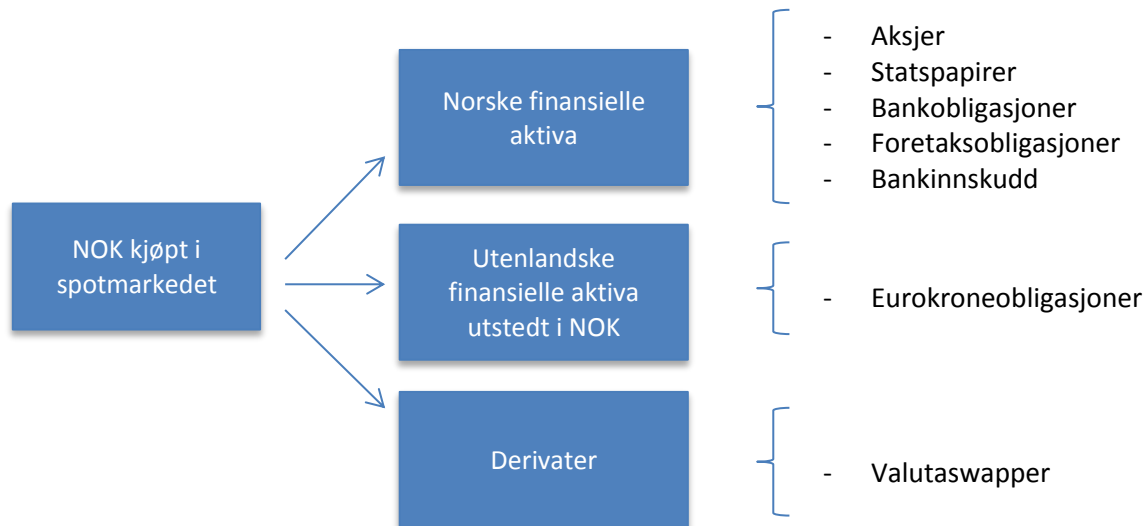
NOK kjøpt i spotmarkedet

Norske finansielle aktiva

- Aksjer
- Statspapirer
- Bankobligasjoner
- Foretaksobligasjoner
- Bankinnskudd

Utenlandske finansielle aktiva utstedt i NOK

- Eurokroneobligasjoner

Derivater

- Valutaswapper